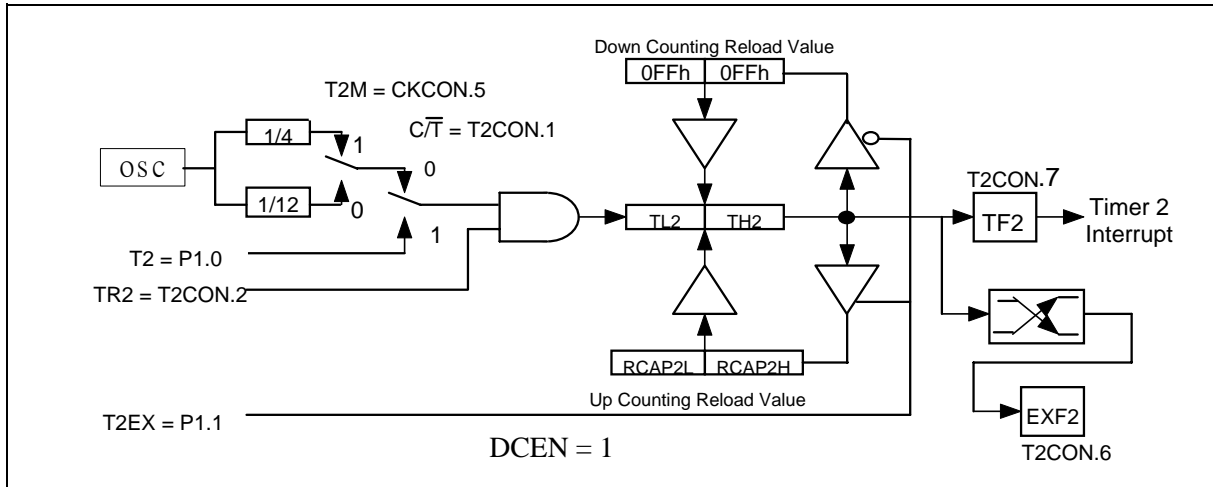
Down Counting Reload Value

0FFh | 0FFh

T2M = CKCON.5

$C/\overline{T}$ = T2CON.1

OSC

1/4

1/12

1

0

0

1

T2 = P1.0

TR2 = T2CON.2

TL2 | TH2

T2CON.7

TF2

Timer 2 Interrupt

RCAP2L | RCAP2H

Up Counting Reload Value

T2EX = P1.1

EXF2

T2CON.6

DCEN = 1